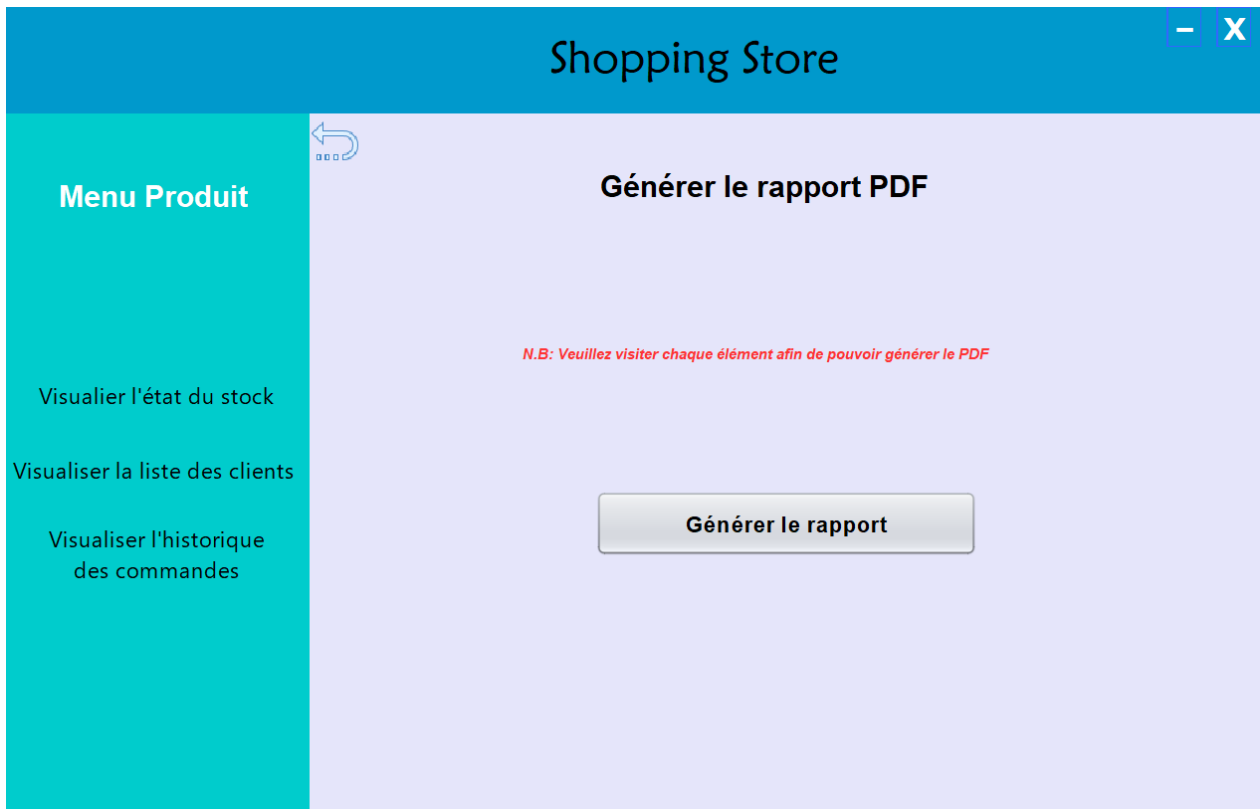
Shopping Store

- X

Menu Produit

Visualier l'état du stock

Visualiser la liste des clients

Visualiser l'historique des commandes

Générer le rapport PDF

N.B: Veuillez visiter chaque élément afin de pouvoir générer le PDF

Générer le rapport